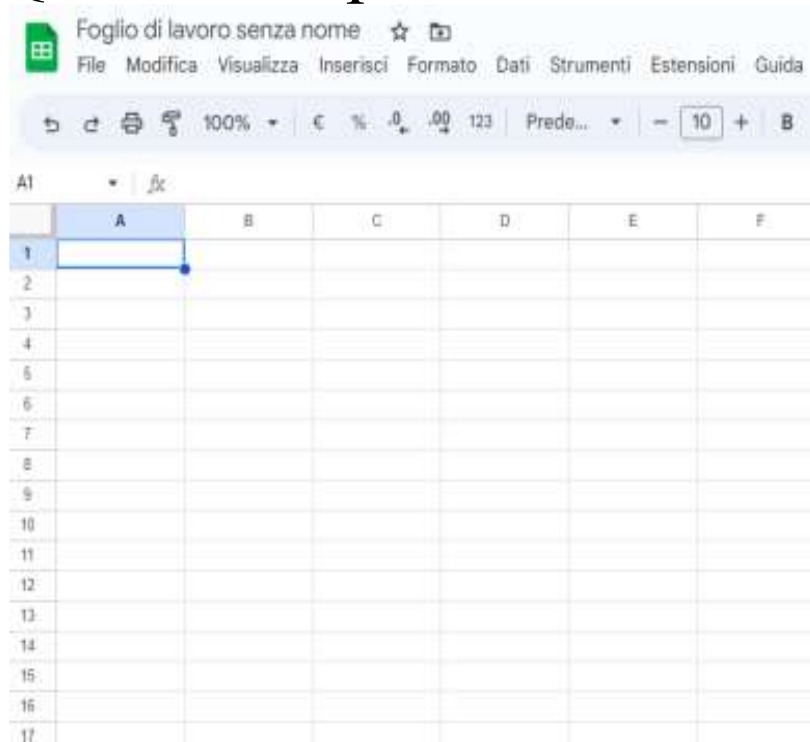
Foglio di lavoro senza nome

File Modifica Visualizza Inserisci Formato Dati Strumenti Estensioni Guida

100% € % .0 .00 123 Prede... − 10 + B

A1 fx

| | A | B | C | D | E | F |
|---|---|---|---|---|---|---|
| 1 | | | | | | |
| 2 | | | | | | |
| 3 | | | | | | |
| 4 | | | | | | |
| 5 | | | | | | |
| 6 | | | | | | |
| 7 | | | | | | |
| 8 | | | | | | |
| 9 | | | | | | |
| 10 | | | | | | |
| 11 | | | | | | |
| 12 | | | | | | |
| 13 | | | | | | |
| 14 | | | | | | |
| 15 | | | | | | |
| 16 | | | | | | |
| 17 | | | | | | |